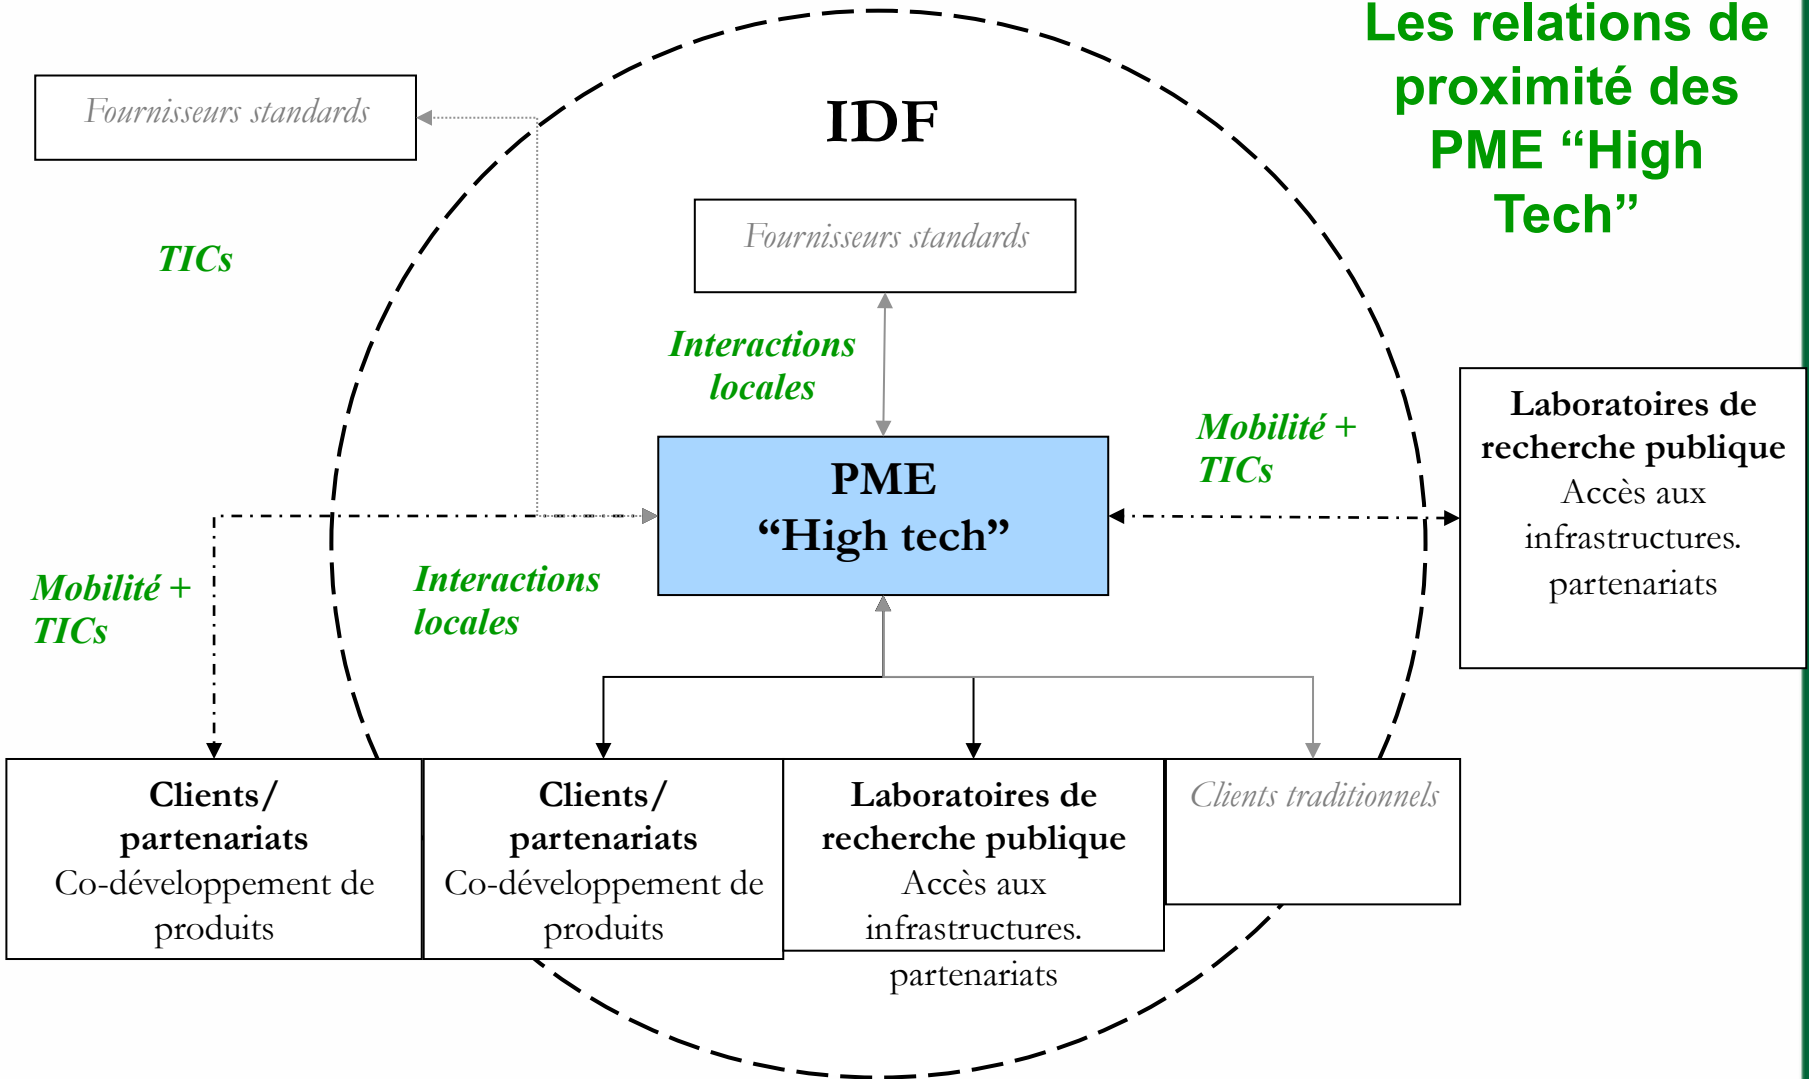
Les relations de proximité des PME “High Tech”

Fournisseurs standards

IDF

TICs

Fournisseurs standards

Interactions locales

Mobilité + TICs

Laboratoires de recherche publique
Accès aux infrastructures. partenariats

PME
“High tech”

Mobilité + TICs

Interactions locales

Clients/ partenariats
Co-développement de produits

Clients/ partenariats
Co-développement de produits

Laboratoires de recherche publique
Accès aux infrastructures. partenariats

Clients traditionnels